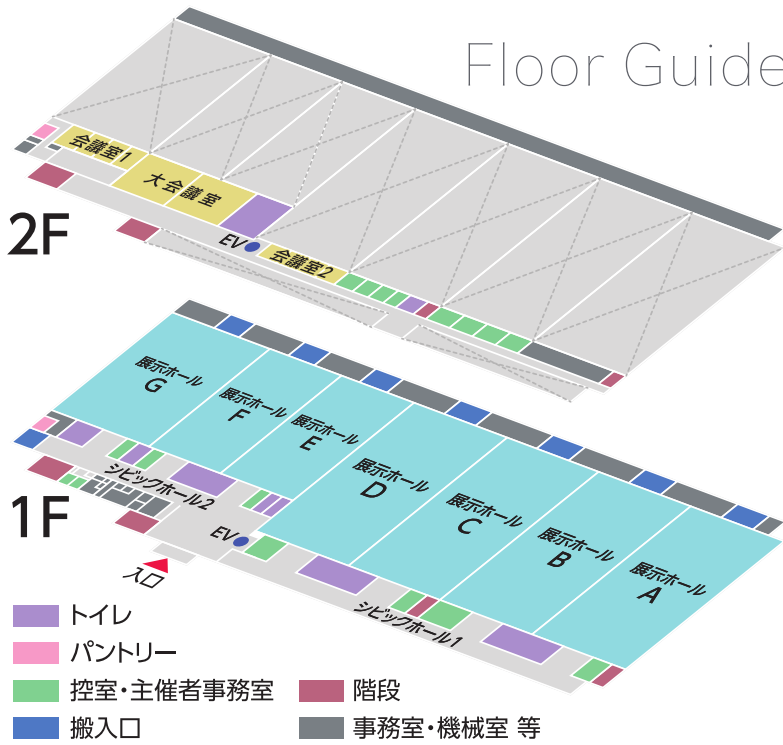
Floor Guide

2F

会議室1
大会議室
EV
会議室2

1F

展示ホール G
展示ホール F
展示ホール E
展示ホール D
展示ホール C
展示ホール B
展示ホール A
シビックホール2
EV
入口
シビックホール1

トイレ
パントリー
控室・主催者事務室
階段
搬入口
事務室・機械室 等